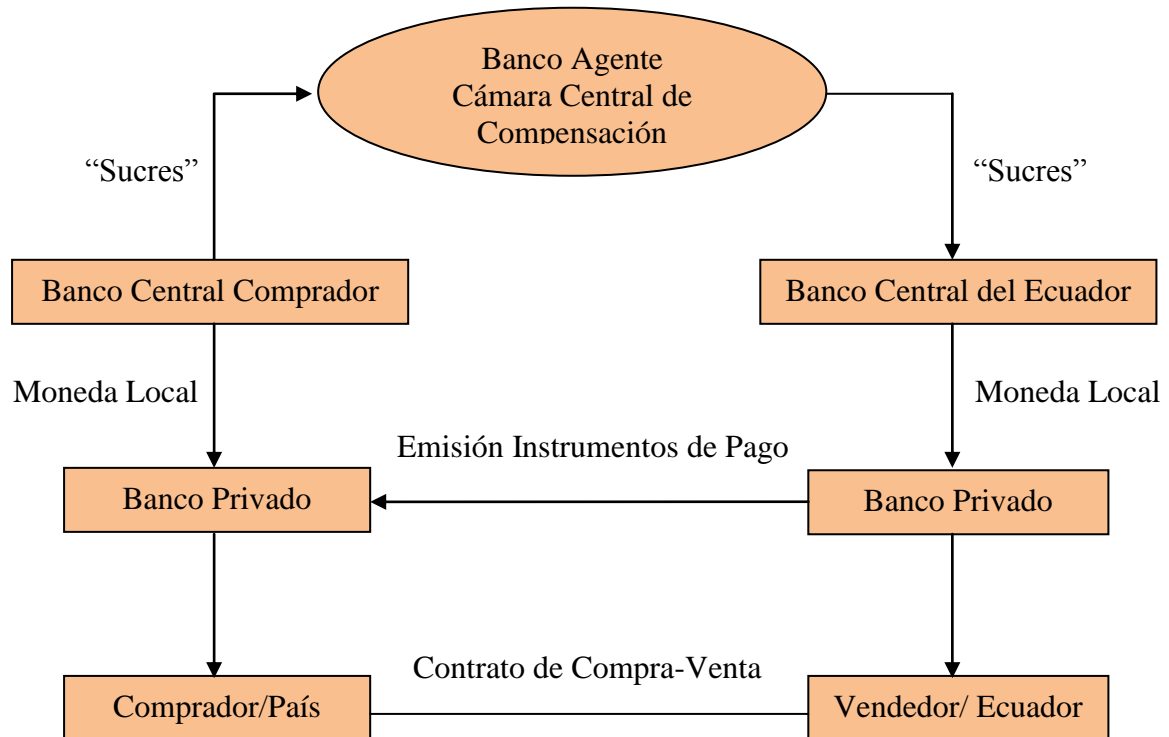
Banco Agente
Cámara Central de
Compensación

"Sucres"

"Sucres"

Banco Central Comprador

Banco Central del Ecuador

Moneda Local

Moneda Local

Emisión Instrumentos de Pago

Banco Privado

Banco Privado

Contrato de Compra-Venta

Comprador/País

Vendedor/ Ecuador